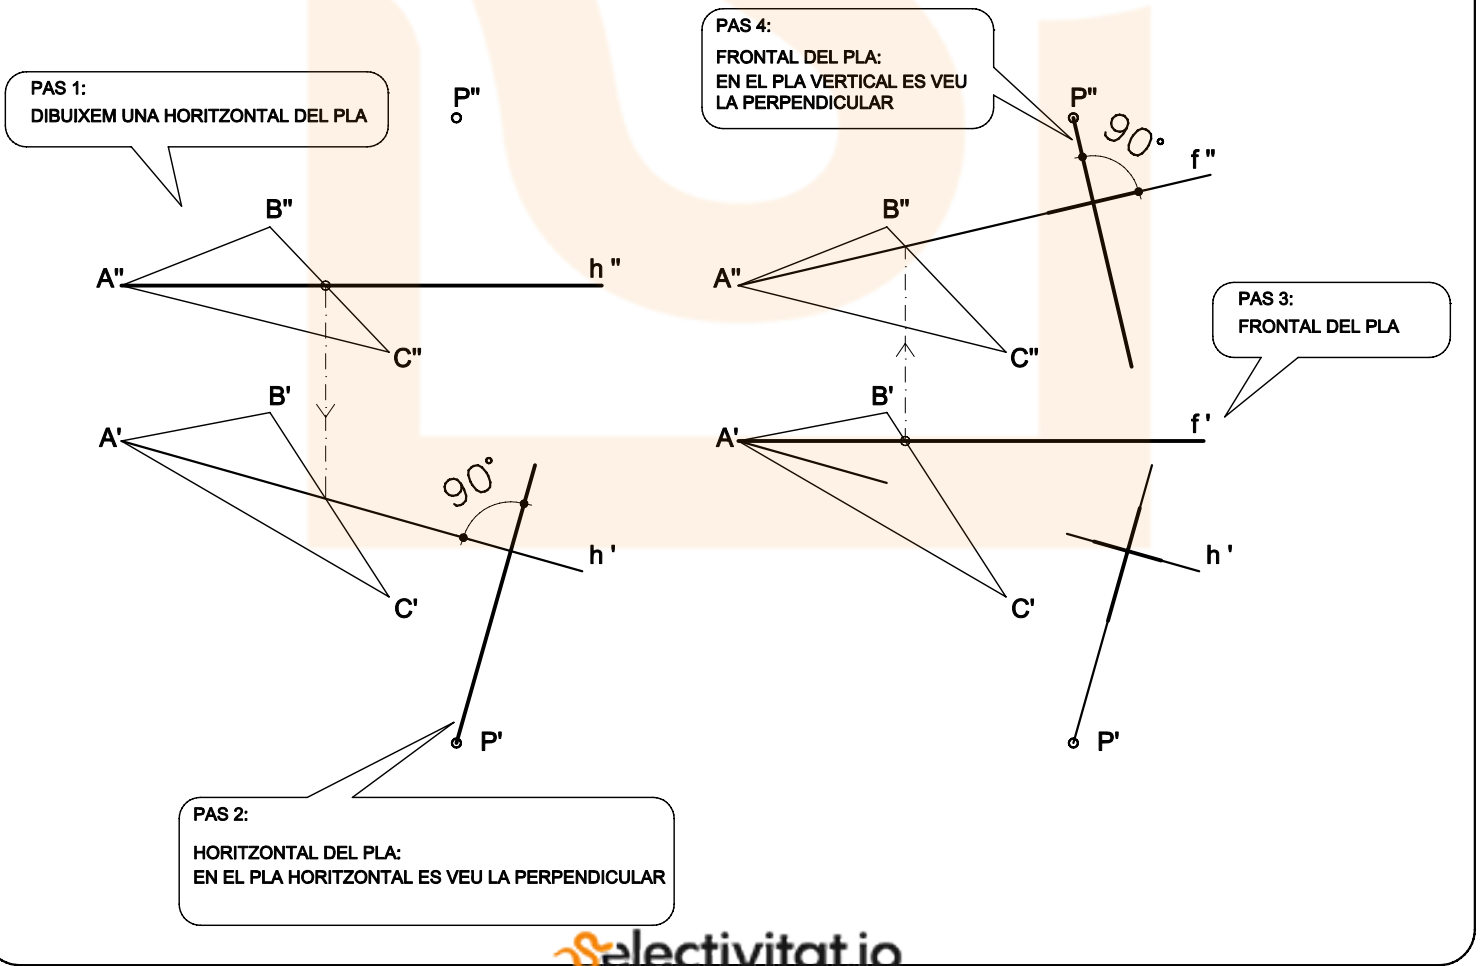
PAS 1:
DIBUIXEM UNA HORITZONTAL DEL PLA

P''

B''

A''

h ''

C''

B'

A'

90°

h '

C'

P'

PAS 2:

HORITZONTAL DEL PLA:
EN EL PLA HORITZONTAL ES VEU LA PERPENDICULAR

PAS 4:

FRONTAL DEL PLA:
EN EL PLA VERTICAL ES VEU LA PERPENDICULAR

P''

90°

f ''

B''

A''

C''

PAS 3:

FRONTAL DEL PLA

B'

A'

f '

h '

C'

P'

Selectivitat.io